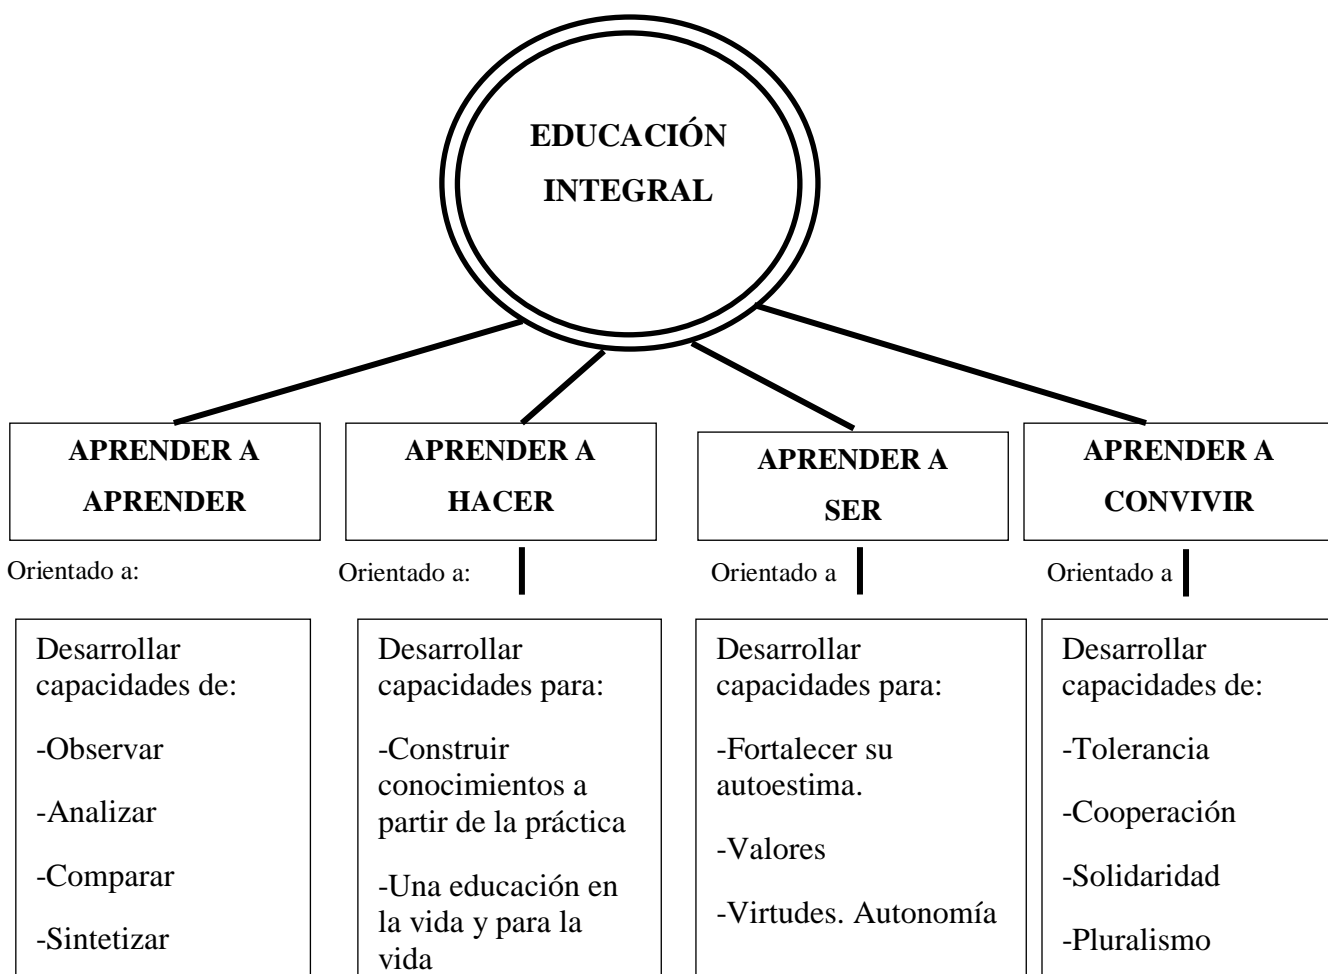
EDUCACIÓN INTEGRAL

APRENDER A APRENDER

Orientado a:

Desarrollar capacidades de:

-Observar

-Analizar

-Comparar

-Sintetizar

APRENDER A HACER

Orientado a:

Desarrollar capacidades para:

-Construir conocimientos a partir de la práctica

-Una educación en la vida y para la vida

APRENDER A SER

Orientado a

Desarrollar capacidades para:

-Fortalecer su autoestima.

-Valores

-Virtudes. Autonomía

APRENDER A CONVIVIR

Orientado a

Desarrollar capacidades de:

-Tolerancia

-Cooperación

-Solidaridad

-Pluralismo